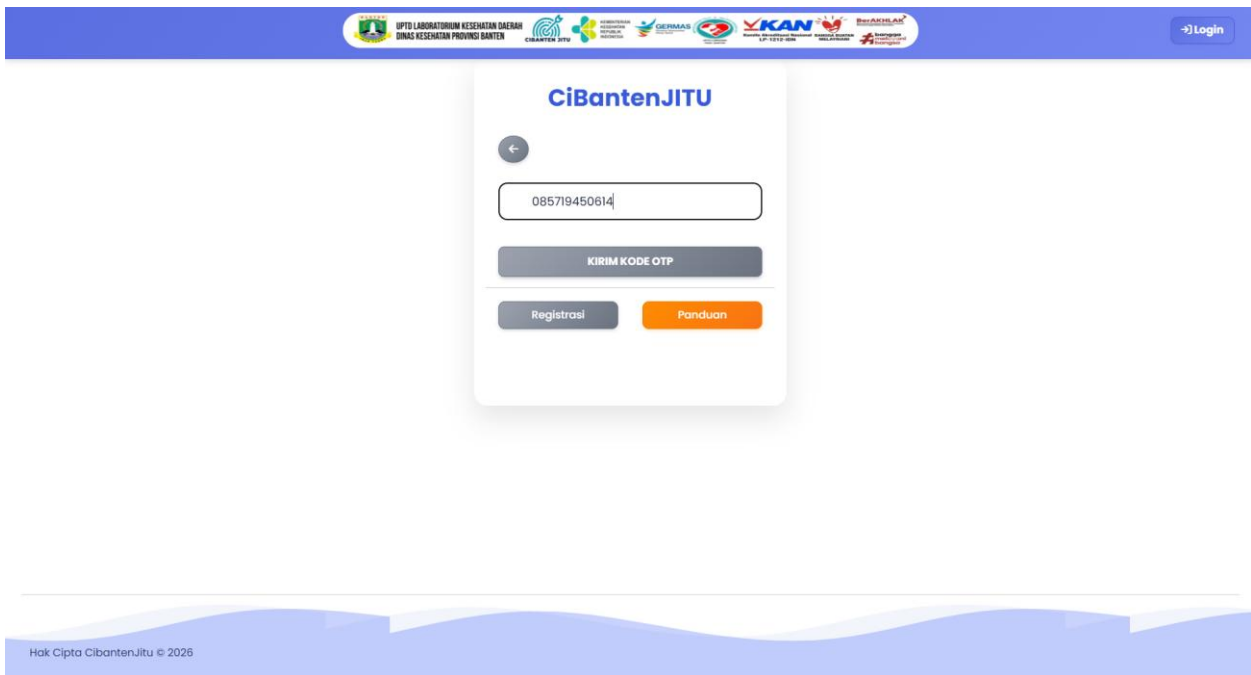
UPTD LABORATORIUM KESEHATAN DAERAH
DINAS KESEHATAN PROVINSI BANTEN

CIBANTEN JITU

KEMENTERIAN KESEHATAN REPUBLIK INDONESIA

GERMAS

KAN

LP-1212-IDN

BerAKHLAK

bangga melayani bangsa

Login

CiBantenJITU

085719450614

KIRIM KODE OTP

Registrasi

Panduan

Hak Cipta CibantenJitu © 2026